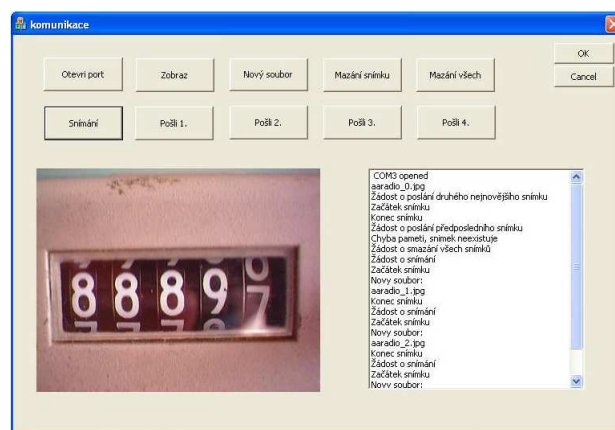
komunikace

Otevri port
Zobraz
Nový soubor
Mazání snímku
Mazání všech
OK
Cancel

Snímání
Pošli 1.
Pošli 2.
Pošli 3.
Pošli 4.

8889
7

COM3 opened
aaradio_0.jpg
Žádost o poslání druhého nejnovějšího snímku
Začátek snímku
Konec snímku
Žádost o poslání předposledního snímku
Chyba pameti, snimek neexistuje
Žádost o smazání všech snímků
Žádost o snímání
Začátek snímku
Novy soubor:
aaradio_1.jpg
Konec snímku
Žádost o snímání
Začátek snímku
Novy soubor:
aaradio_2.jpg
Konec snímku
Žádost o snímání
Začátek snímku
Novy soubor: